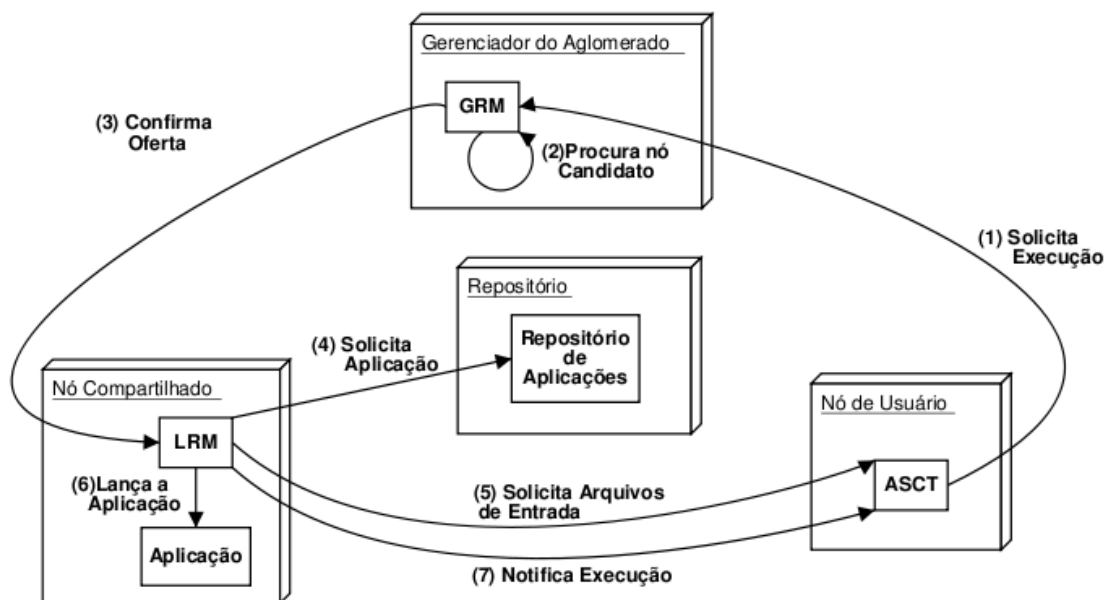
Gerenciador do Aglomerado

GRM

(3) Confirma Oferta

(2)Procura nó Candidato

(1) Solicita Execução

Repositório

Repositório de Aplicações

(4) Solicita Aplicação

Nó Compartilhado

LRM

(6)Lança a Aplicação

Aplicação

Nó de Usuário

ASCT

(5) Solicita Arquivos de Entrada

(7) Notifica Execução